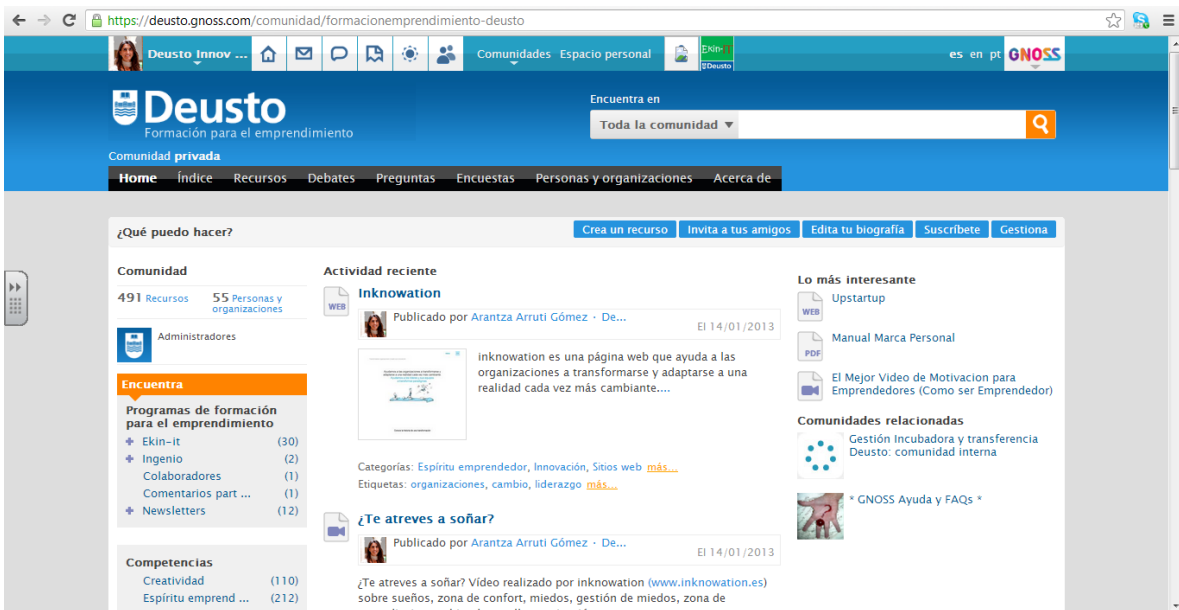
https://deusto.gnoss.com/comunidad/formacionemprendimiento-deusto

Deusto Innov ... Comunidades Espacio personal Ekin-it Deusto es en pt GNOSS

Deusto
Formación para el emprendimiento
Comunidad privada

Encuentra en
Toda la comunidad

Home Índice Recursos Debates Preguntas Encuestas Personas y organizaciones Acerca de

¿Qué puedo hacer?
Crea un recurso Invita a tus amigos Edita tu biografía Suscríbete Gestiona

Comunidad
491 Recursos 55 Personas y organizaciones
Administradores

Encuentra
Programas de formación para el emprendimiento
Ekin-it (30)
Ingenio (2)
Colaboradores (1)
Comentarios part ... (1)
Newsletters (12)

Competencias
Creatividad (110)
Espíritu emprend ... (212)

Actividad reciente

WEB
Inknowation
Publicado por Arantza Arruti Gómez · De... El 14/01/2013
inknowation es una página web que ayuda a las organizaciones a transformarse y adaptarse a una realidad cada vez más cambiante....
Categorías: Espíritu emprendedor, Innovación, Sitios web más...
Etiquetas: organizaciones, cambio, liderazgo más...

¿Te atreves a soñar?
Publicado por Arantza Arruti Gómez · De... El 14/01/2013
¿Te atreves a soñar? Vídeo realizado por inknowation (www.inknowation.es) sobre sueños, zona de confort, miedos, gestión de miedos, zona de

Lo más interesante
WEB Upstartup
PDF Manual Marca Personal
El Mejor Video de Motivacion para Emprendedores (Como ser Emprendedor)

Comunidades relacionadas
Gestión Incubadora y transferencia Deusto: comunidad interna
* GNOSS Ayuda y FAQs *